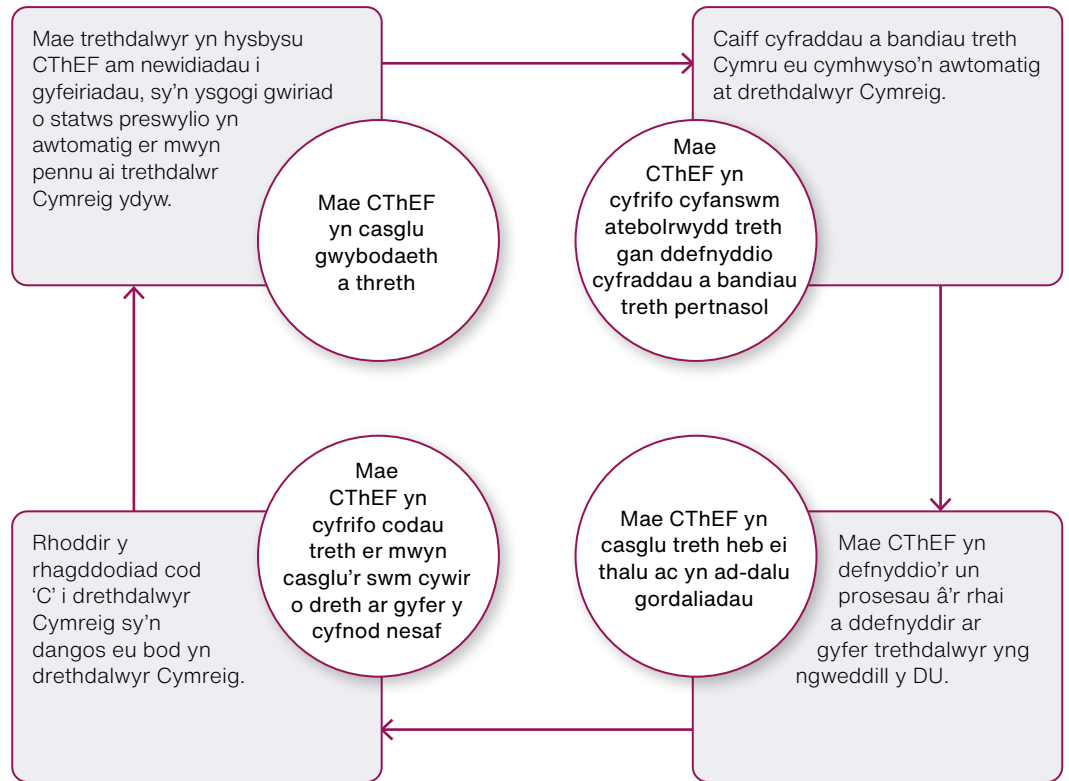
Mae trethdalwyr yn hysbysu CThEF am newidiadau i gyfeiriadau, sy’n ysgogi gwiriad o statws preswylio yn awtomatig er mwyn pennu ai trethdalwr Cymreig ydyw.

Mae CThEF yn casglu gwybodaeth a threth

Caiff cyfraddau a bandiau treth Cymru eu cymhwyso’n awtomatig at drethdalwyr Cymreig.

Mae CThEF yn cyfrifo cyfanswm atebolrwydd treth gan ddefnyddio cyfraddau a bandiau treth pertnasol

Mae CThEF yn casglu treth heb ei thalu ac yn ad-dalu gordaliadau

Mae CThEF yn defnyddio’r un prosesau â’r rhai a ddefnyddir ar gyfer trethdalwyr yng ngweddill y DU.

Mae CThEF yn cyfrifo codau treth er mwyn casglu’r swm cywir o dreth ar gyfer y cyfnod nesaf

Rhoddir y rhagddodiad cod ‘C’ i drethdalwyr Cymreig sy’n dangos eu bod yn drethdalwyr Cymreig.